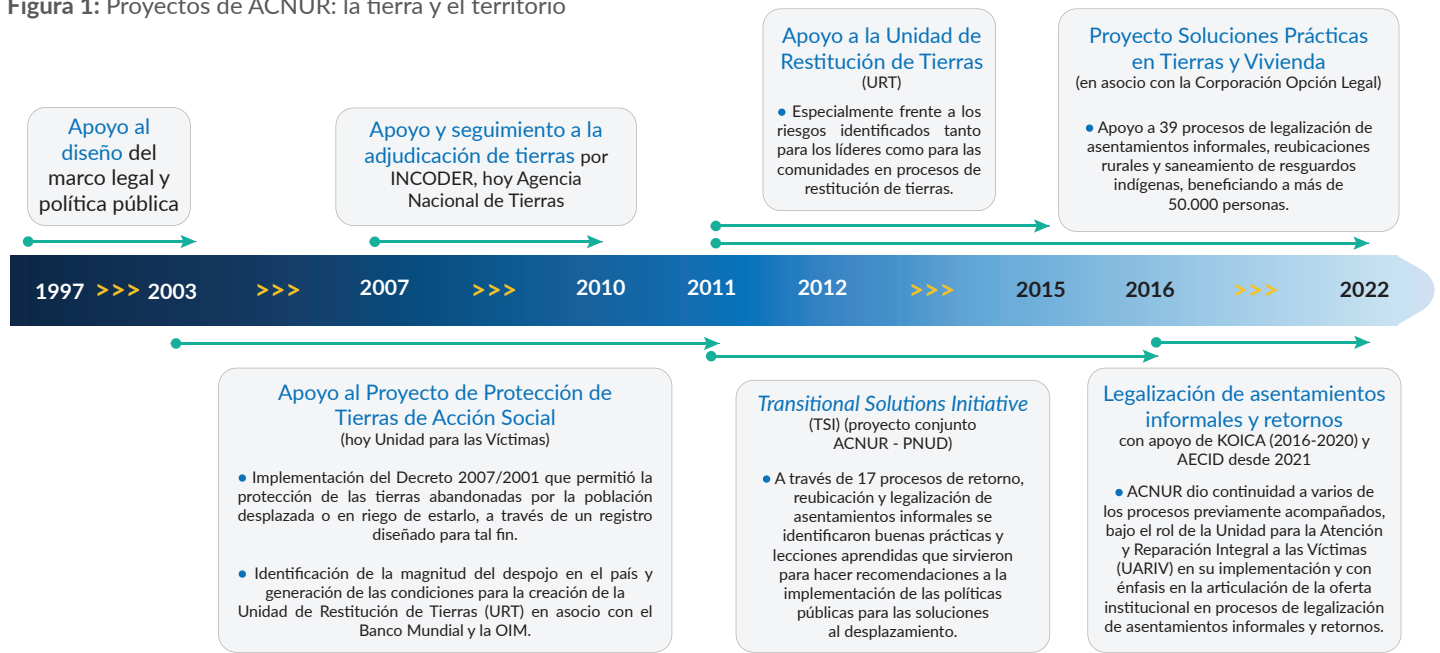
Figura 1: Proyectos de ACNUR: la tierra y el territorio

Apoyo al diseño del marco legal y política pública

Apoyo y seguimiento a la adjudicación de tierras por INCODER, hoy Agencia Nacional de Tierras

Apoyo a la Unidad de Restitución de Tierras
(URT)

• Especialmente frente a los riesgos identificados tanto para los líderes como para las comunidades en procesos de restitución de tierras.

Proyecto Soluciones Prácticas en Tierras y Vivienda
(en asocio con la Corporación Opción Legal)

• Apoyo a 39 procesos de legalización de asentamientos informales, reubicaciones rurales y saneamiento de resguardos indígenas, beneficiando a más de 50.000 personas.

1997 >>> 2003 >>> 2007 >>> 2010 2011 2012 >>> 2015 2016 >>> 2022

Apoyo al Proyecto de Protección de Tierras de Acción Social
(hoy Unidad para las Víctimas)

• Implementación del Decreto 2007/2001 que permitió la protección de las tierras abandonadas por la población desplazada o en riego de estarlo, a través de un registro diseñado para tal fin.

• Identificación de la magnitud del despojo en el país y generación de las condiciones para la creación de la Unidad de Restitución de Tierras (URT) en asocio con el Banco Mundial y la OIM.

Transitional Solutions Initiative
(TSI) (proyecto conjunto ACNUR - PNUD)

• A través de 17 procesos de retorno, reubicación y legalización de asentamientos informales se identificaron buenas prácticas y lecciones aprendidas que sirvieron para hacer recomendaciones a la implementación de las políticas públicas para las soluciones al desplazamiento.

Legalización de asentamientos informales y retornos
con apoyo de KOICA (2016-2020) y AECID desde 2021

• ACNUR dio continuidad a varios de los procesos previamente acompañados, bajo el rol de la Unidad para la Atención y Reparación Integral a las Víctimas (UARIV) en su implementación y con énfasis en la articulación de la oferta institucional en procesos de legalización de asentamientos informales y retornos.